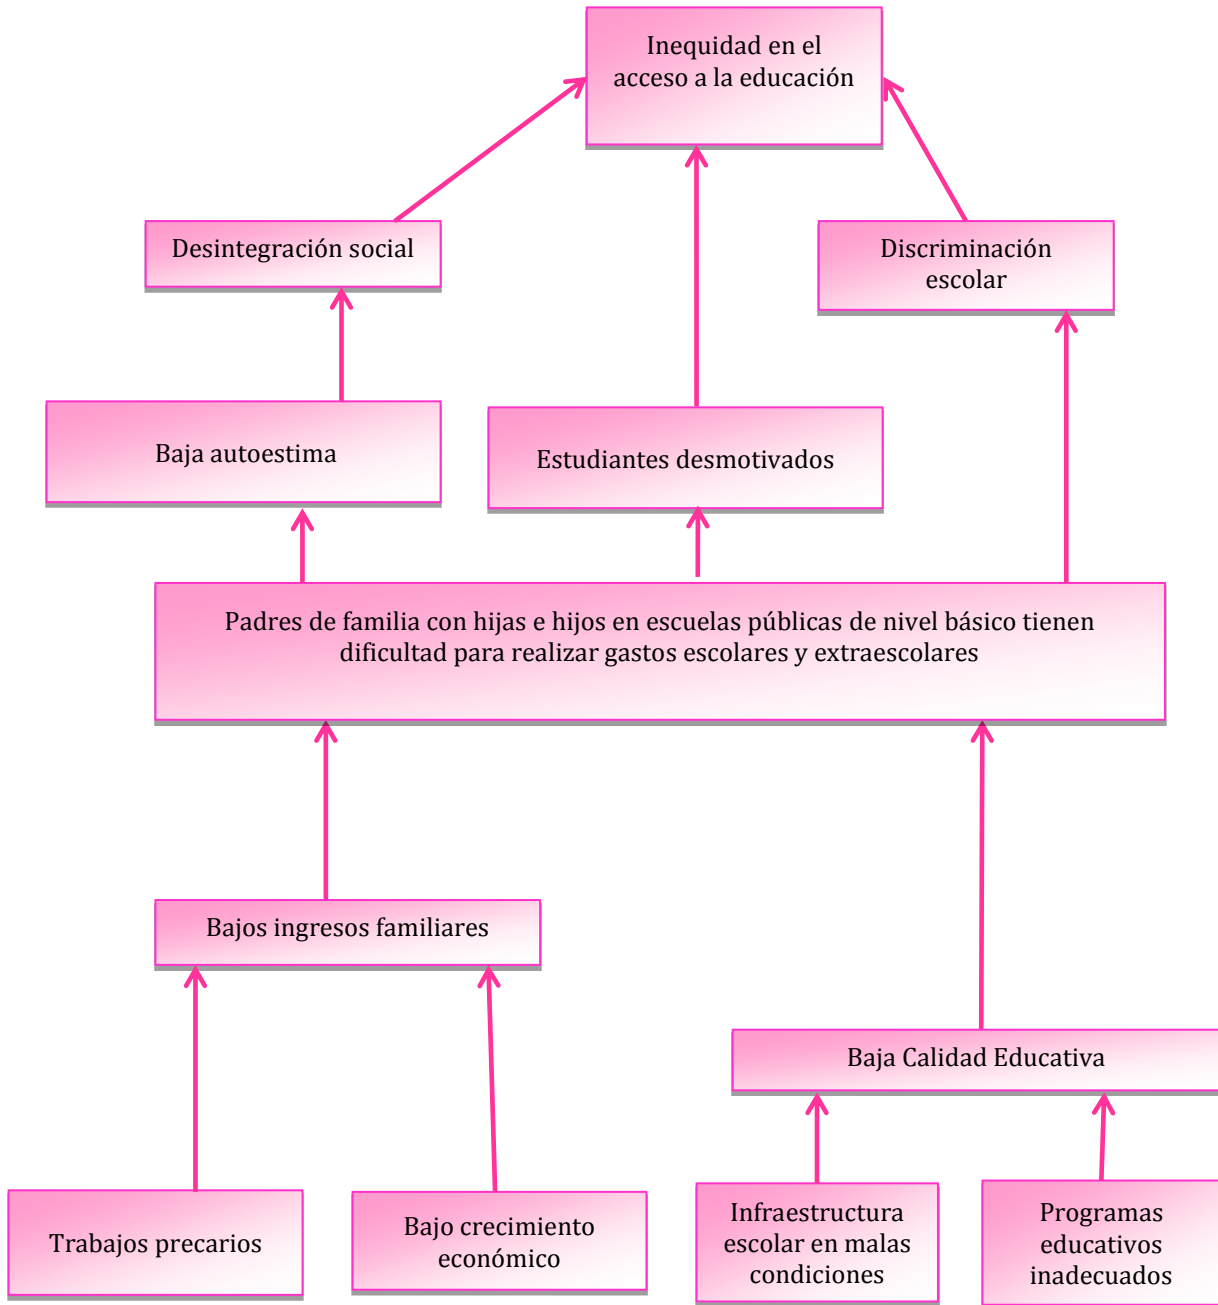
Inequidad en el acceso a la educación

Desintegración social

Discriminación escolar

Baja autoestima

Estudiantes desmotivados

Padres de familia con hijas e hijos en escuelas públicas de nivel básico tienen dificultad para realizar gastos escolares y extraescolares

Bajos ingresos familiares

Baja Calidad Educativa

Trabajos precarios

Bajo crecimiento económico

Infraestructura escolar en malas condiciones

Programas educativos inadecuados